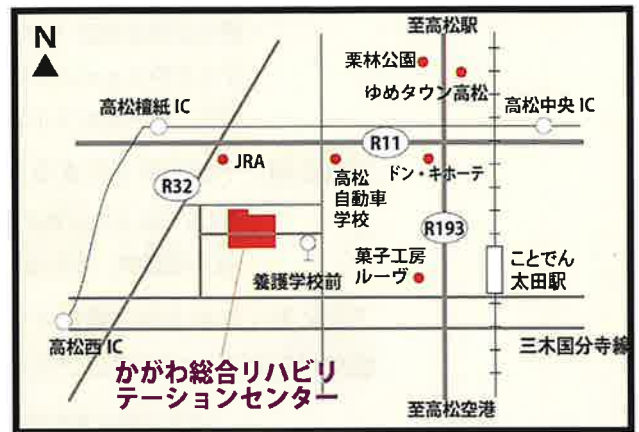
N

至高松駅

栗林公園

ゆめタウン高松

高松檀紙 IC

高松中央 IC

R11

JRA

高松自動車学校

ドン・キホーテ

R32

R193

菓子工房ルーヴ

ことでん太田駅

養護学校前

高松西 IC

三木国分寺線

かがわ総合リハビリテーションセンター

至高松空港